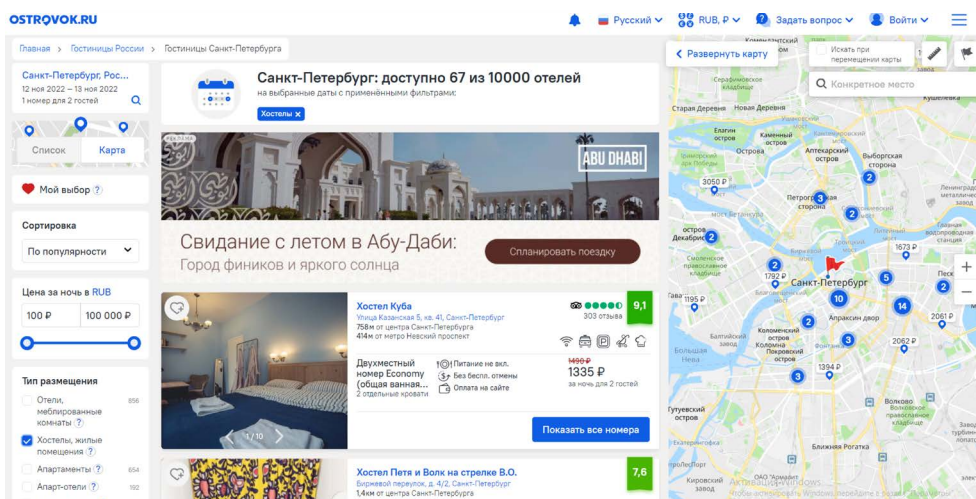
OSTROVOK.RU

Русский RUB, ₽ Задать вопрос Войти

Главная > Гостиницы России > Гостиницы Санкт-Петербурга

Санкт-Петербург, Рос...
12 ноя 2022 – 13 ноя 2022
1 номер для 2 гостей

Список Карта

Мой выбор ?

Сортировка
По популярности

Цена за ночь в RUB
100 ₽ 100 000 ₽

Тип размещения
Отели, меблированные комнаты ? 856
Хостелы, жилые помещения ?
Апартаменты ? 654
Апарт-отели ? 192

Санкт-Петербург: доступно 67 из 10000 отелей
на выбранные даты с применёнными фильтрами:
Хостелы ×

ABU DHABI
Свидание с летом в Абу-Даби:
Город фиников и яркого солнца
Спланировать поездку

Хостел Куба
Улица Казанская 5, кв. 41, Санкт-Петербург
758м от центра Санкт-Петербурга
414м от метро Невский проспект
9,1
303 отзыва
Двухместный номер Economy (общая ванная...
2 отдельные кровати
Питание не вкл.
Без беспл. отмены
Оплата на сайте
1490 ₽
1335 ₽
за ночь для 2 гостей
1 / 10
Показать все номера

Хостел Петя и Волк на стрелке В.О.
Биржевой переулок, д. 4/2, Санкт-Петербург
1,4км от центра Санкт-Петербурга
7,6

Развернуть карту
Искать при перемещении карты
Конкретное место
Санкт-Петербург
Старая Деревня
Новая Деревня
Елагин остров
Каменный остров
Аптекарский остров
Выборгская сторона
Петроградская сторона
Крестовский остров
Декабристов
Апраксин двор
Коломенский остров
Покровский остров
Гутуевский остров
Волково
Ближняя Рогатка
Активация Windows